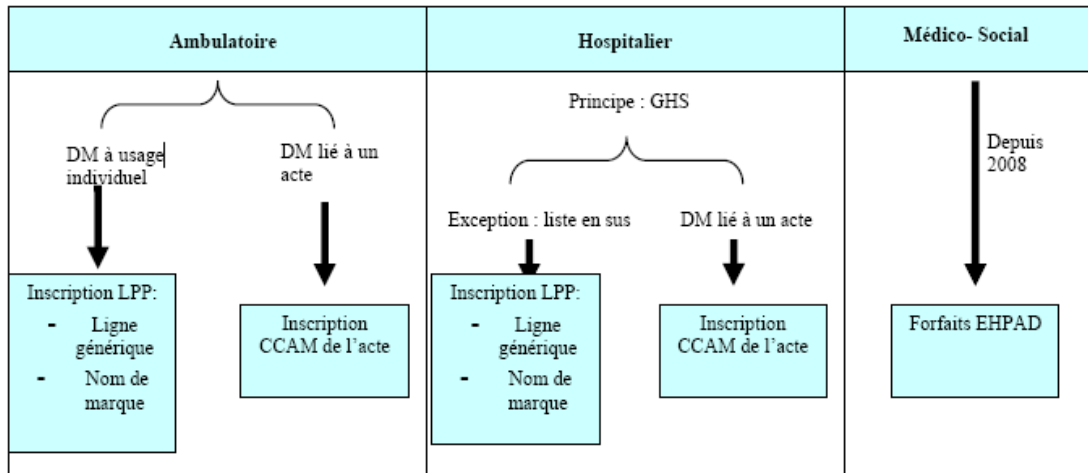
| Ambulatoire | Hospitalier | Médico- Social |
|---|---|---|
| DM à usage individuel / DM lié à un acte; Inscription LPP: - Ligne générique - Nom de marque; Inscription CCAM de l'acte | Principe : GHS; Exception : liste en sus / DM lié à un acte; Inscription LPP: - Ligne générique - Nom de marque; Inscription CCAM de l'acte | Depuis 2008; Forfaits EHPAD |